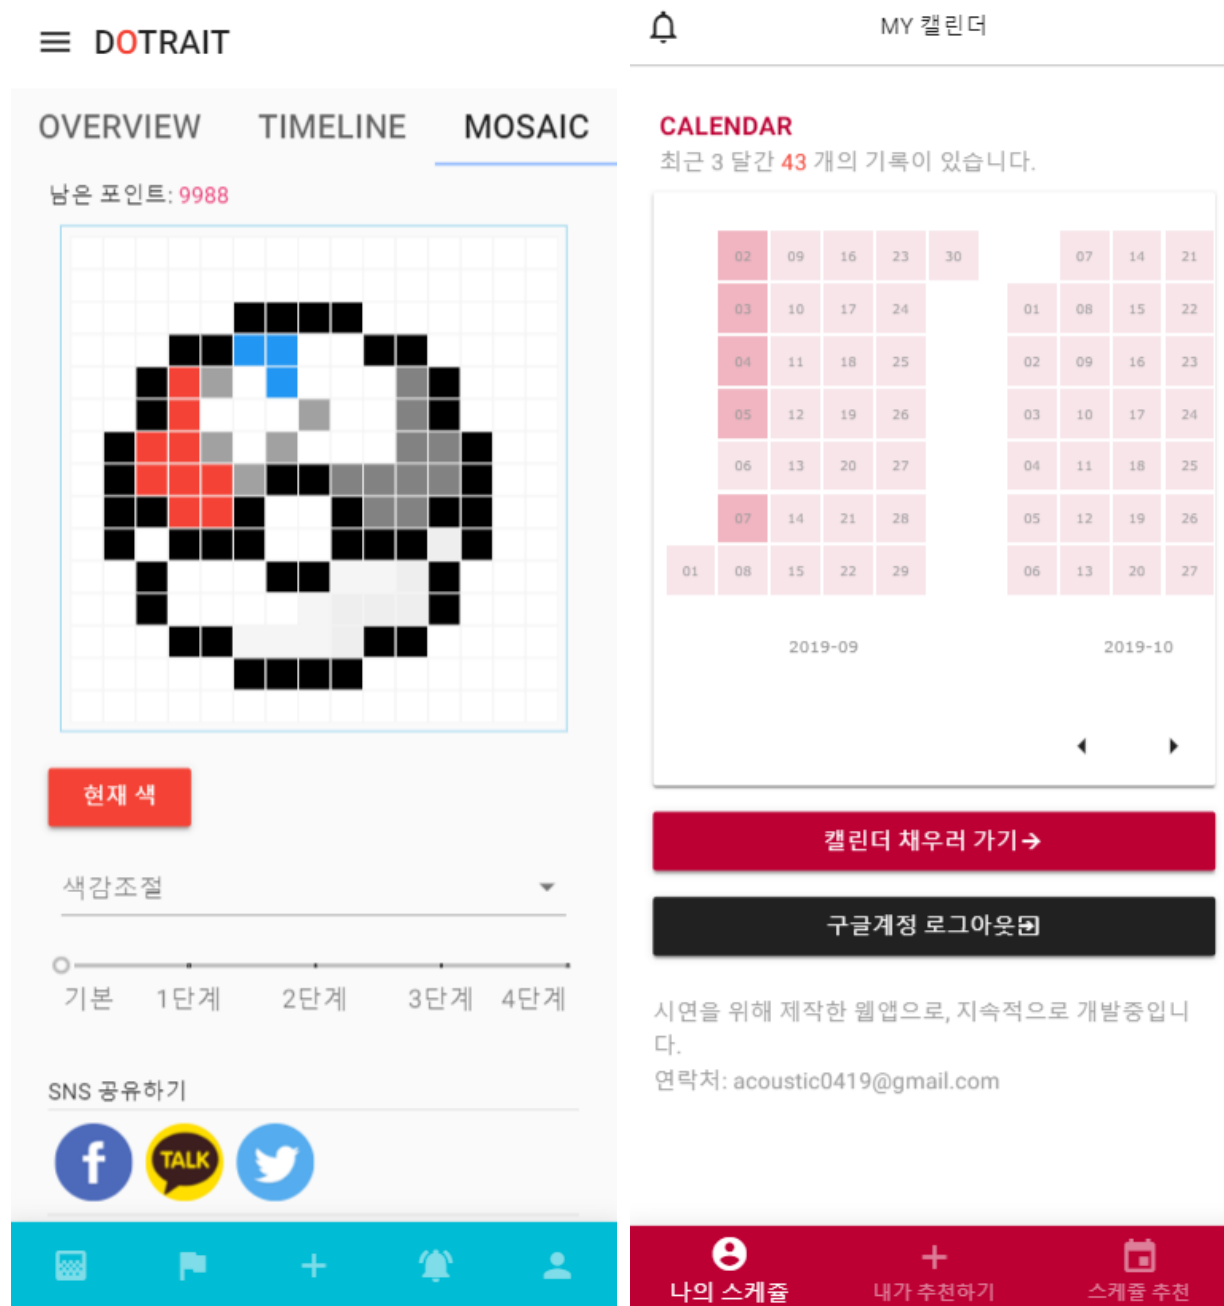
DOTRAIT

OVERVIEW TIMELINE MOSAIC

남은 포인트: 9988

현재 색

색감조절

기본 1단계 2단계 3단계 4단계

SNS 공유하기

TALK

MY 캘린더

CALENDAR
최근 3 달간 43 개의 기록이 있습니다.

| | 02 | 09 | 16 | 23 | 30 |
|---|---|---|---|---|---|
| | 03 | 10 | 17 | 24 | |
| | 04 | 11 | 18 | 25 | |
| | 05 | 12 | 19 | 26 | |
| | 06 | 13 | 20 | 27 | |
| | 07 | 14 | 21 | 28 | |
| 01 | 08 | 15 | 22 | 29 | |

2019-09

| | 07 | 14 | 21 |
|---|---|---|---|
| 01 | 08 | 15 | 22 |
| 02 | 09 | 16 | 23 |
| 03 | 10 | 17 | 24 |
| 04 | 11 | 18 | 25 |
| 05 | 12 | 19 | 26 |
| 06 | 13 | 20 | 27 |

2019-10

캘린더 채우러 가기→

구글계정 로그아웃

시연을 위해 제작한 웹앱으로, 지속적으로 개발중입니다.
연락처: acoustic0419@gmail.com

나의 스케쥴 내가 추천하기 스케쥴 추천